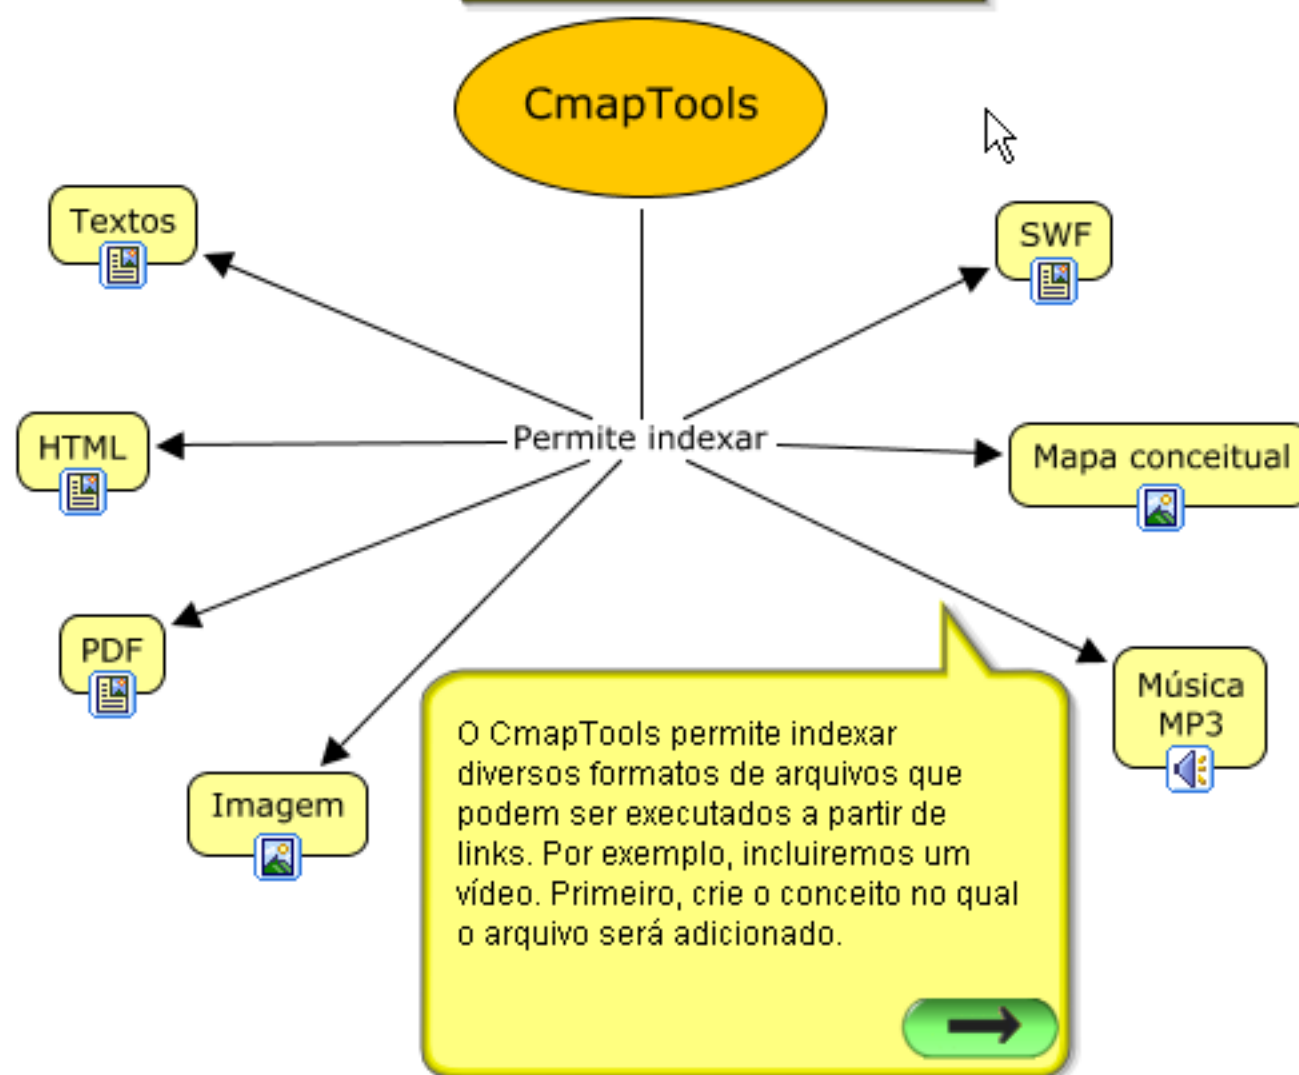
CmapTools

Permite indexar

Textos

HTML

PDF

Imagem

SWF

Mapa conceitual

Música MP3

O CmapTools permite indexar diversos formatos de arquivos que podem ser executados a partir de links. Por exemplo, incluiremos um vídeo. Primeiro, crie o conceito no qual o arquivo será adicionado.